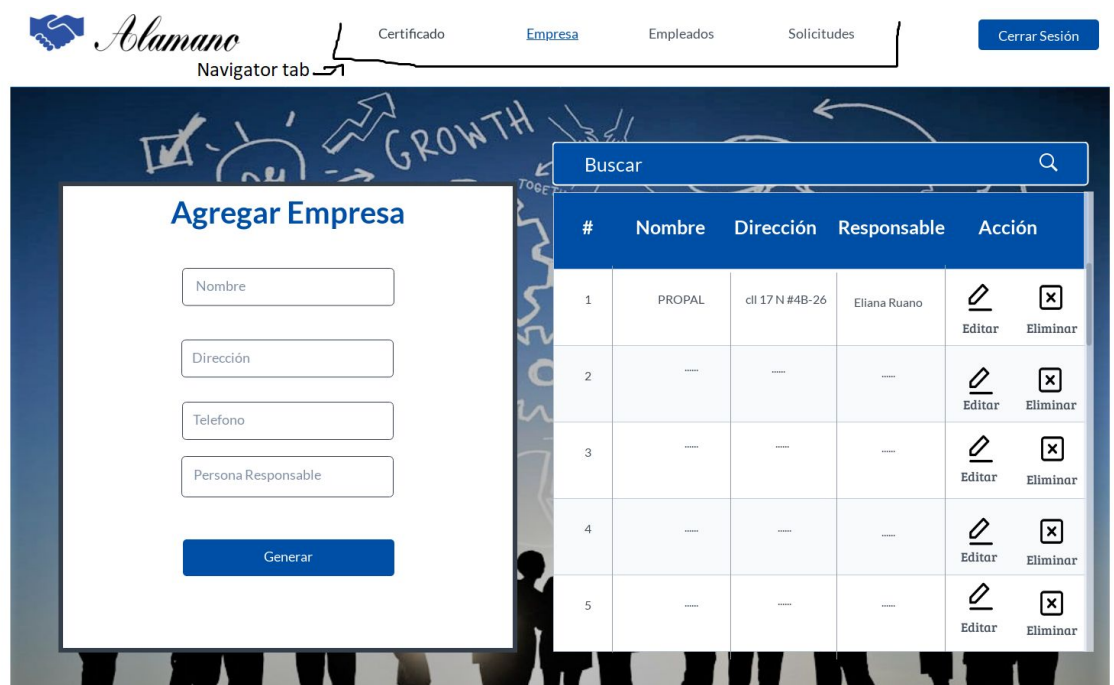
Alamano

Certificado Empresa Empleados Solicitudes

Cerrar Sesión

Navigator tab

GROWTH

TOGE

Agregar Empresa

Nombre

Dirección

Telefono

Persona Responsable

Generar

Buscar

| # | Nombre | Dirección | Responsable | Acción | |
|---|---|---|---|---|---|
| 1 | PROPAL | cll 17 N #4B-26 | Eliana Ruano | Editar | Eliminar |
| 2 | ...... | ...... | ...... | Editar | Eliminar |
| 3 | ...... | ...... | ...... | Editar | Eliminar |
| 4 | ...... | ...... | ...... | Editar | Eliminar |
| 5 | ...... | ...... | ...... | Editar | Eliminar |